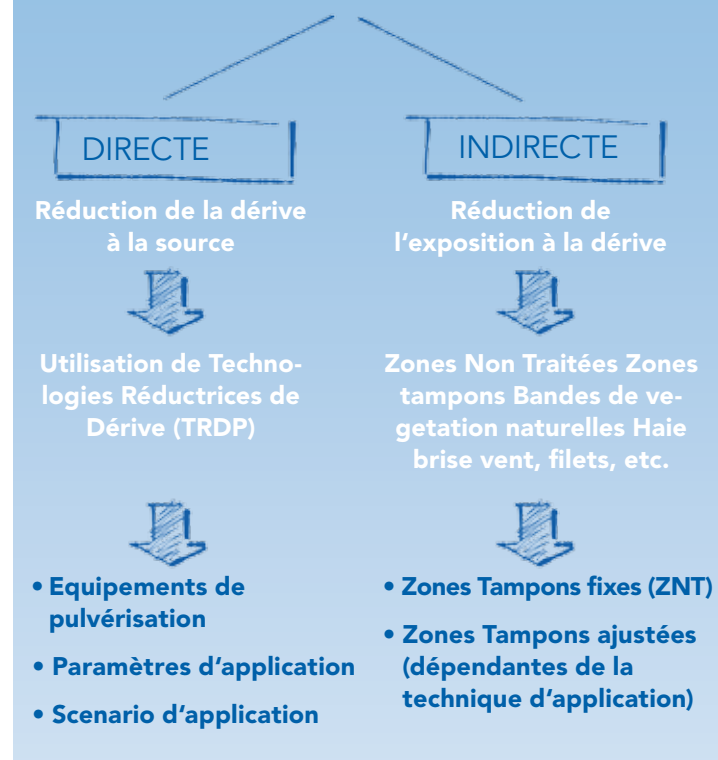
DIRECTE

Réduction de la dérive à la source

Utilisation de Technologies Réductrices de Dérive (TRDP)

• Equipements de pulvérisation

• Paramètres d'application

• Scenario d'application

INDIRECTE

Réduction de l'exposition à la dérive

Zones Non Traitées Zones tampons Bandes de vegetation naturelles Haie brise vent, filets, etc.

• Zones Tampons fixes (ZNT)

• Zones Tampons ajustées (dépendantes de la technique d'application)